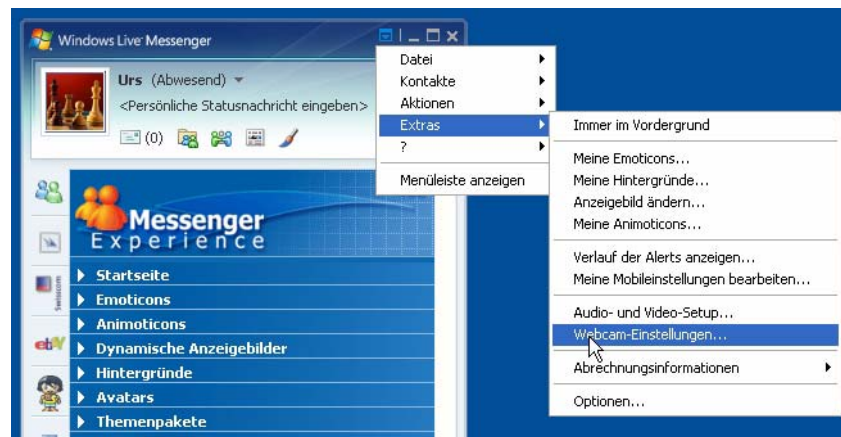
Windows Live Messenger

Urs (Abwesend)
<Persönliche Statusnachricht eingeben>
(0)

Datei
Kontakte
Aktionen
Extras
?
Menüleiste anzeigen

Immer im Vordergrund
Meine Emoticons...
Meine Hintergründe...
Anzeigebild ändern...
Meine Animoticons...
Verlauf der Alerts anzeigen...
Meine Mobileinstellungen bearbeiten...
Audio- und Video-Setup...
Webcam-Einstellungen...
Abrechnungsinformationen
Optionen...

Messenger
Experience
Startseite
Emoticons
Animoticons
Dynamische Anzeigebilder
Hintergründe
Avatars
Themenpakete

Swisscom
ebY